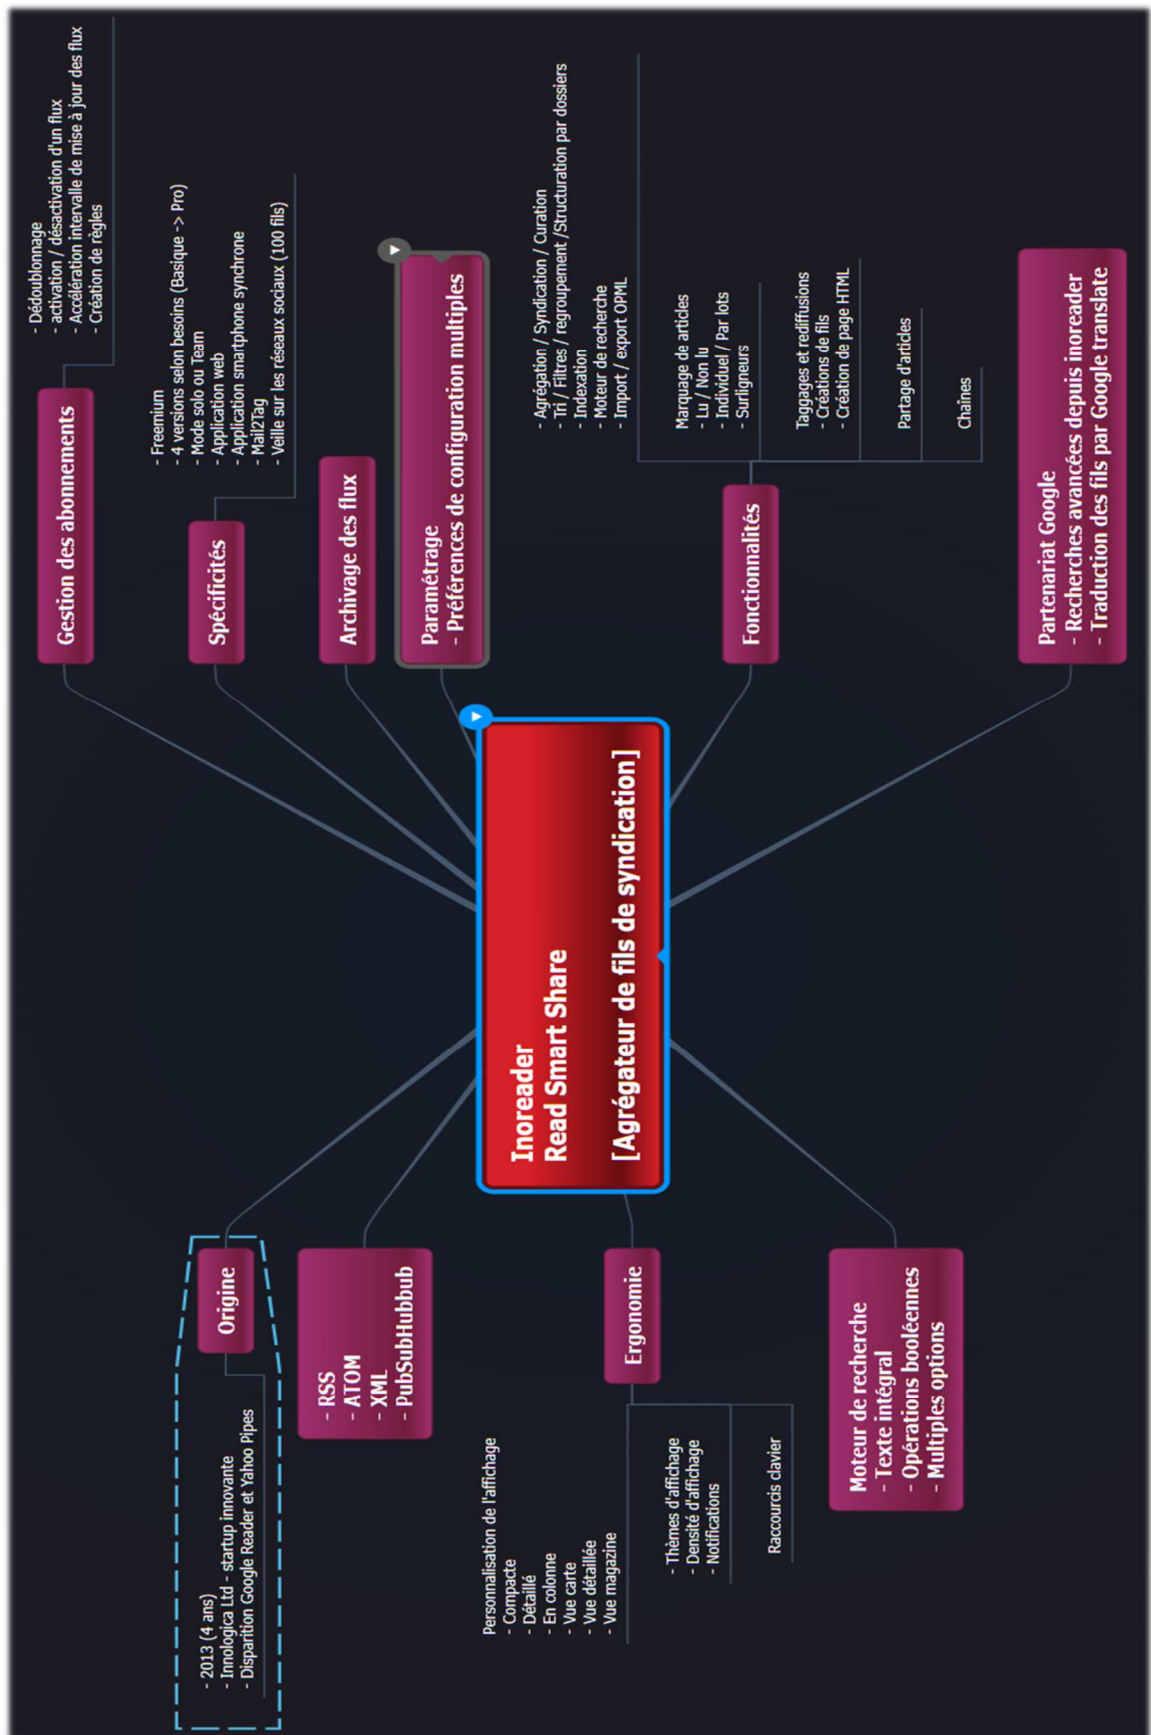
Inoreader
Read Smart Share

[Agrégateur de fils de syndication]

Gestion des abonnements

- Dédoublonnage
- activation / désactivation d'un flux
- Accélération intervalle de mise à jour des flux
- Création de règles

Spécificités

- Freemium
- 4 versions selon besoins (Basique -> Pro)
- Mode solo ou Team
- Application web
- Application smartphone synchrone
- Mail2Tag
- Veille sur les réseaux sociaux (100 fils)

Archivage des flux

Paramétrage
- Préférences de configuration multiples

- Agrégation / Syndication / Curation
- Tri / Filtres / regroupement /Structuration par dossiers
- Indexation
- Moteur de recherche
- Import / export OPML

Fonctionnalités

Marquage de articles
- Lu / Non lu
- Individuel / Par lots
- Surligneurs

Taggages et rediffusions
- Créations de fils
- Création de page HTML

Partage d'articles

Chaînes

Partenariat Google
- Recherches avancées depuis inoreader
- Traduction des fils par Google translate

Origine

- 2013 (4 ans)
- Innologica Ltd - startup innovante
- Disparition Google Reader et Yahoo Pipes

- RSS
- ATOM
- XML
- PubSubHubbub

Ergonomie

Personnalisation de l'affichage
- Compacte
- Détaillé
- En colonne
- Vue carte
- Vue détaillée
- Vue magazine

- Thèmes d'affichage
- Densité d'affichage
- Notifications

Raccourcis clavier

Moteur de recherche
- Texte intégral
- Opérations booléennes
- Multiples options